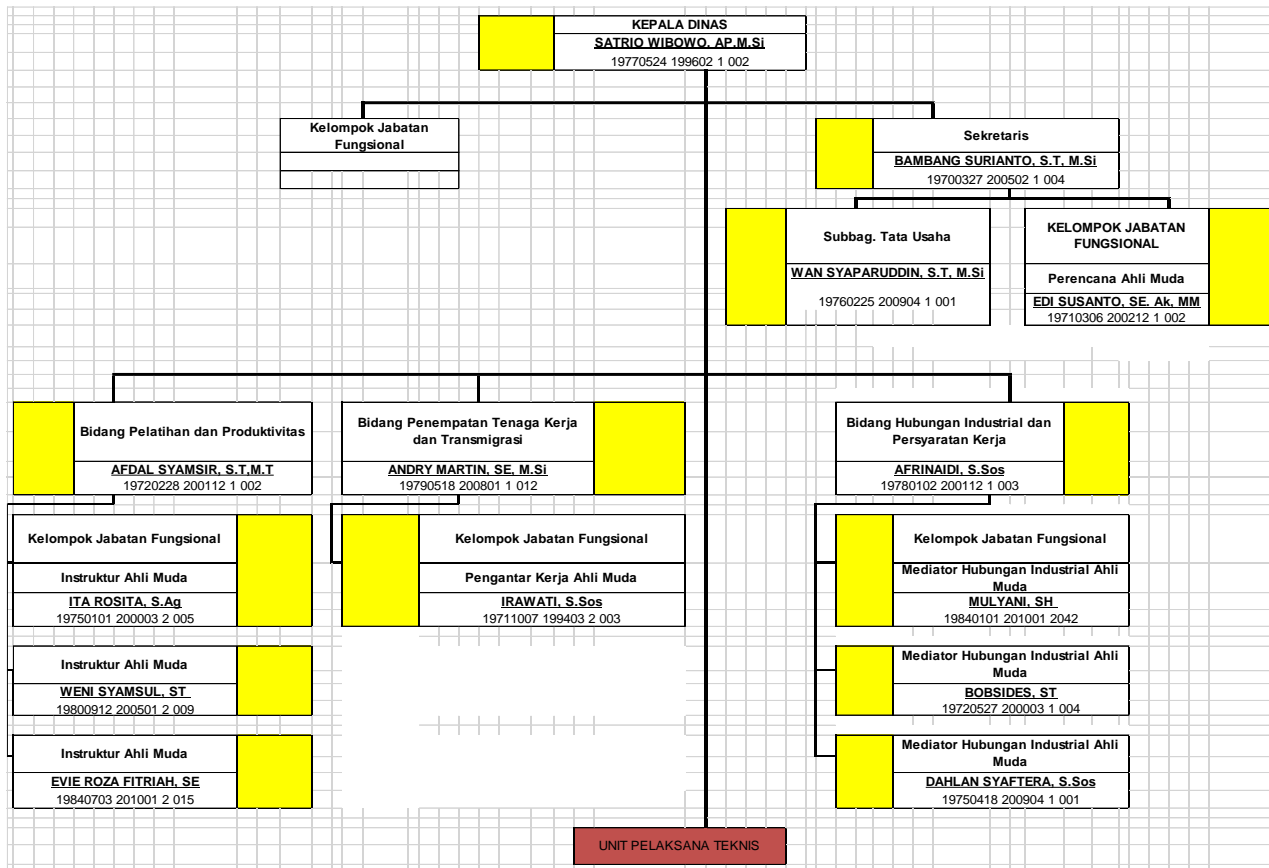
KEPALA DINAS
SATRIO WIBOWO, AP.M.Si
19770524 199602 1 002

Kelompok Jabatan Fungsional

Sekretaris
BAMBANG SURIANTO, S.T, M.Si
19700327 200502 1 004

Subbag. Tata Usaha
WAN SYAPARUDDIN, S.T, M.Si
19760225 200904 1 001

KELOMPOK JABATAN FUNGSIONAL
Perencana Ahli Muda
EDI SUSANTO, SE. Ak, MM
19710306 200212 1 002

Bidang Pelatihan dan Produktivitas
AFDAL SYAMSIR, S.T,M.T
19720228 200112 1 002

Bidang Penempatan Tenaga Kerja dan Transmigrasi
ANDRY MARTIN, SE, M.Si
19790518 200801 1 012

Bidang Hubungan Industrial dan Persyaratan Kerja
AFRINAIDI, S.Sos
19780102 200112 1 003

Kelompok Jabatan Fungsional
Instruktur Ahli Muda
ITA ROSITA, S.Ag
19750101 200003 2 005

Instruktur Ahli Muda
WENI SYAMSUL, ST
19800912 200501 2 009

Instruktur Ahli Muda
EVIE ROZA FITRIAH, SE
19840703 201001 2 015

Kelompok Jabatan Fungsional
Pengantar Kerja Ahli Muda
IRAWATI, S.Sos
19711007 199403 2 003

Kelompok Jabatan Fungsional
Mediator Hubungan Industrial Ahli Muda
MULYANI, SH
19840101 201001 2042

Mediator Hubungan Industrial Ahli Muda
BOBSIDES, ST
19720527 200003 1 004

Mediator Hubungan Industrial Ahli Muda
DAHLAN SYAFTERA, S.Sos
19750418 200904 1 001

UNIT PELAKSANA TEKNIS